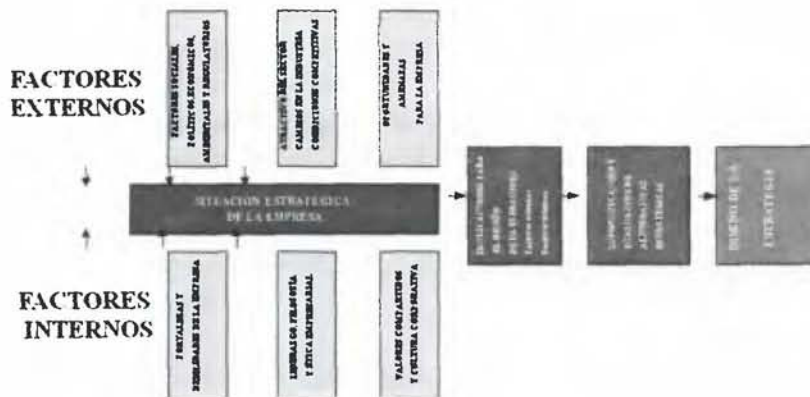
FACTORES EXTERNOS

FACTORES SOCIALES, POLÍTICOS, ECONÓMICOS, AMBIENTALES Y REGULATORIOS

ASPECTOS DE CRECER CAMBIOS EN LA INDUSTRIA Y CONDICIONES COMPETITIVAS

OPORTUNIDADES Y AMENAZAS PARA LA EMPRESA

SITUACIÓN ESTRATÉGICA DE LA EMPRESA

FACTORES INTERNOS

FORTALEZAS Y DEBILIDADES DE LA EMPRESA

LIDERAZGO, FILOSOFÍA Y ÉTICA EMPRESARIAL

VALORES COMPARTIDOS Y CULTURA CORPORATIVA

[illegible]

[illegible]

DISEÑO DE LA ESTRATEGIA